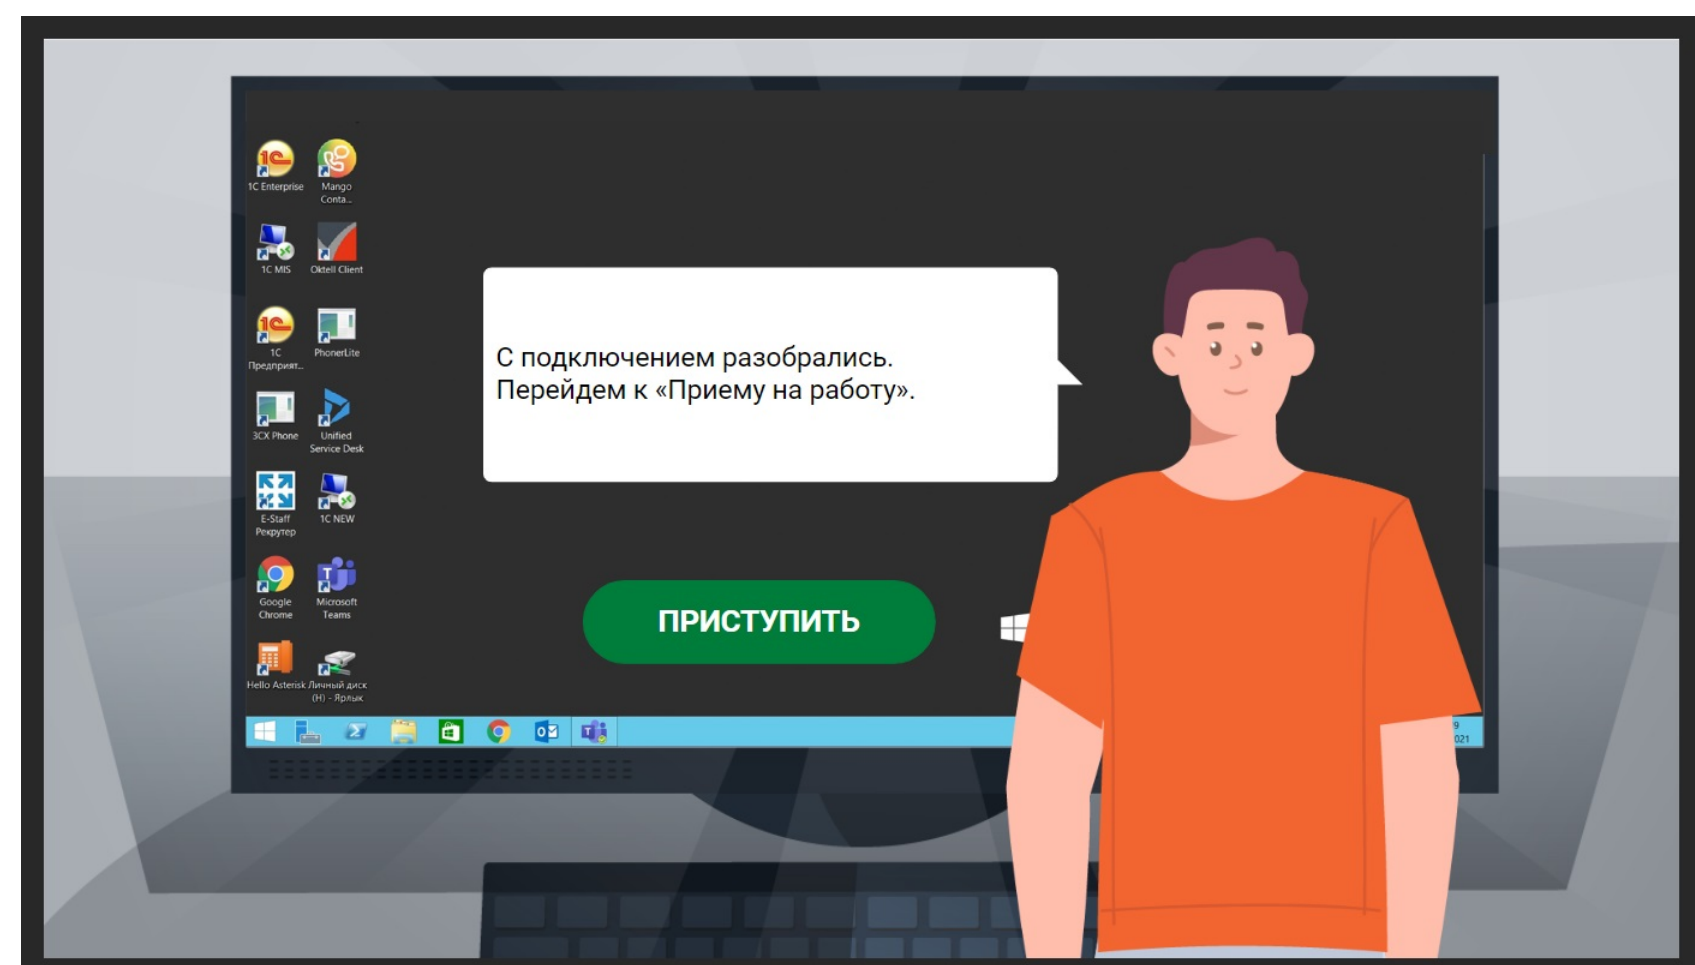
1C Enterprise

Mango Conta...

1C MIS

Oktell Client

1C Предприят...

PhonerLite

3CX Phone

Unified Service Desk

E-Staff Рекрутер

1C NEW

Google Chrome

Microsoft Teams

Hello Asterisk

Личный диск (H) - Ярлык

С подключением разобрались.
Перейдем к «Приему на работу».

ПРИСТУПИТЬ

9
021